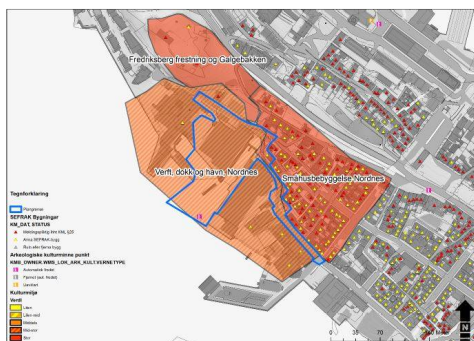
Fredriksberg festning og Galgebakken

Verft, dokk og havn, Nordnes

Småhusbebyggelse Nordnes

Tegnforklaring

Plangrense

SEFRAK Bygninger

KM_DAT_STATUS

Meldingspliktig iht KML §25

Annet SEFRAK-bygg

Ruin etter fjerna bygg

Arkeologiske kulturminne punkt

KMB_OWNER.WMS_LOK_ARK_KULTVERNETYPE

Automatisk fredet

Fjernet (aut. fredet)

Uavklart

Kulturmiljø

Verdi

Liten

Liten-mid

Middels

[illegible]

Stor

0 35 70

N